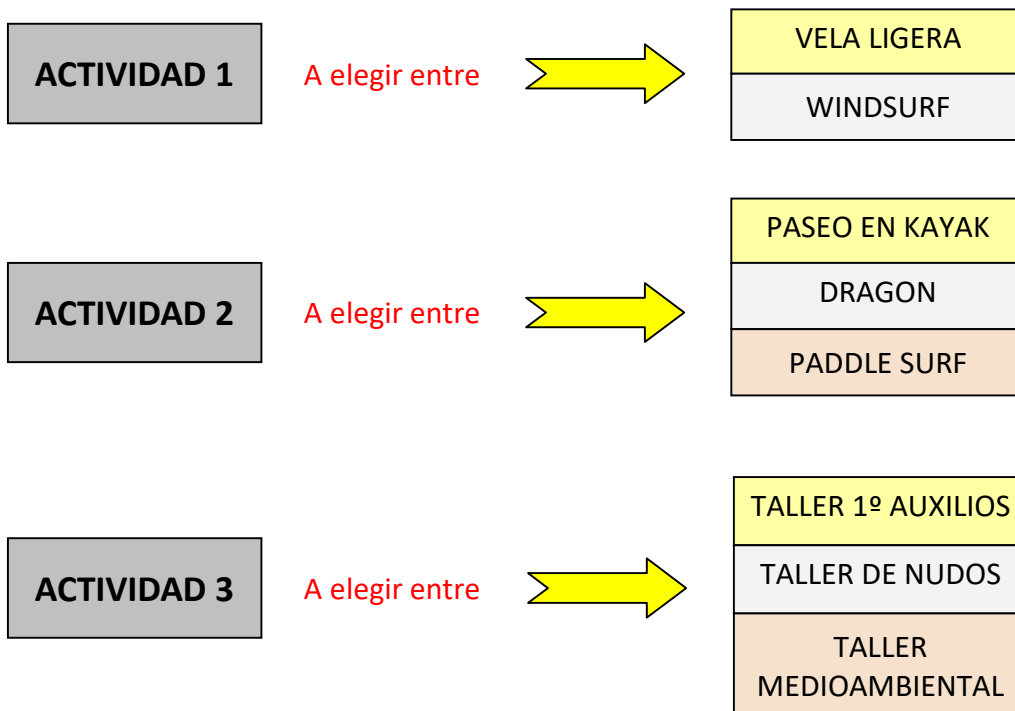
ACTIVIDAD 1

A elegir entre

VELA LIGERA

WINDSURF

ACTIVIDAD 2

A elegir entre

PASEO EN KAYAK

DRAGON

PADDLE SURF

ACTIVIDAD 3

A elegir entre

TALLER 1º AUXILIOS

TALLER DE NUDOS

TALLER MEDIOAMBIENTAL